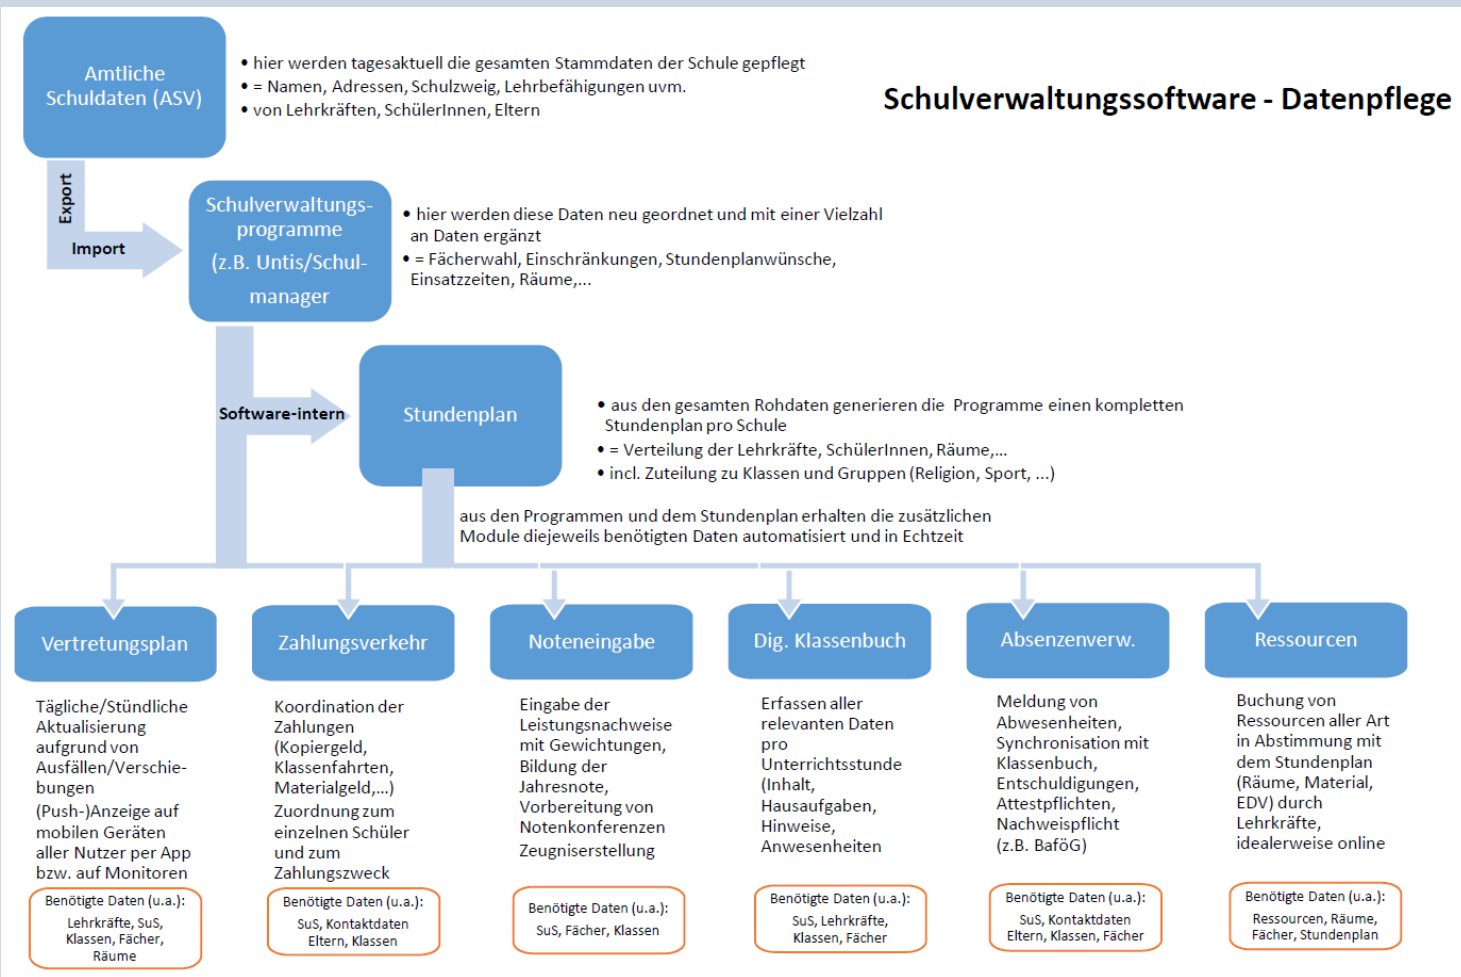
Amtliche Schuldaten (ASV)

• hier werden tagesaktuell die gesamten Stammdaten der Schule gepflegt
• = Namen, Adressen, Schulzweig, Lehrbefähigungen uvm.
• von Lehrkräften, SchülerInnen, Eltern

Schulverwaltungssoftware - Datenpflege

Export

Import

Schulverwaltungsprogramme (z.B. Untis/Schulmanager)

• hier werden diese Daten neu geordnet und mit einer Vielzahl an Daten ergänzt
• = Fächerwahl, Einschränkungen, Stundenplanwünsche, Einsatzzeiten, Räume,...

Software-intern

Stundenplan

• aus den gesamten Rohdaten generieren die Programme einen kompletten Stundenplan pro Schule
• = Verteilung der Lehrkräfte, SchülerInnen, Räume,...
• incl. Zuteilung zu Klassen und Gruppen (Religion, Sport, ...)

aus den Programmen und dem Stundenplan erhalten die zusätzlichen Module diejeweils benötigten Daten automatisiert und in Echtzeit

Vertretungsplan

Tägliche/Stündliche Aktualisierung aufgrund von Ausfällen/Verschiebungen
(Push-)Anzeige auf mobilen Geräten aller Nutzer per App bzw. auf Monitoren

Benötigte Daten (u.a.):
Lehrkräfte, SuS, Klassen, Fächer, Räume

Zahlungsverkehr

Koordination der Zahlungen (Kopiergeld, Klassenfahrten, Materialgeld,...)
Zuordnung zum einzelnen Schüler und zum Zahlungszweck

Benötigte Daten (u.a.):
SuS, Kontaktdaten Eltern, Klassen

Noteneingabe

Eingabe der Leistungsnachweise mit Gewichtungen, Bildung der Jahresnote, Vorbereitung von Notenkonferenzen
Zeugniserstellung

Benötigte Daten (u.a.):
SuS, Fächer, Klassen

Dig. Klassenbuch

Erfassen aller relevanten Daten pro Unterrichtsstunde (Inhalt, Hausaufgaben, Hinweise, Anwesenheiten

Benötigte Daten (u.a.):
SuS, Lehrkräfte, Klassen, Fächer

Absenzenverw.

Meldung von Abwesenheiten, Synchronisation mit Klassenbuch, Entschuldigungen, Attestpflichten, Nachweispflicht (z.B. BaföG)

Benötigte Daten (u.a.):
SuS, Kontaktdaten Eltern, Klassen, Fächer

Ressourcen

Buchung von Ressourcen aller Art in Abstimmung mit dem Stundenplan (Räume, Material, EDV) durch Lehrkräfte, idealerweise online

Benötigte Daten (u.a.):
Ressourcen, Räume, Fächer, Stundenplan